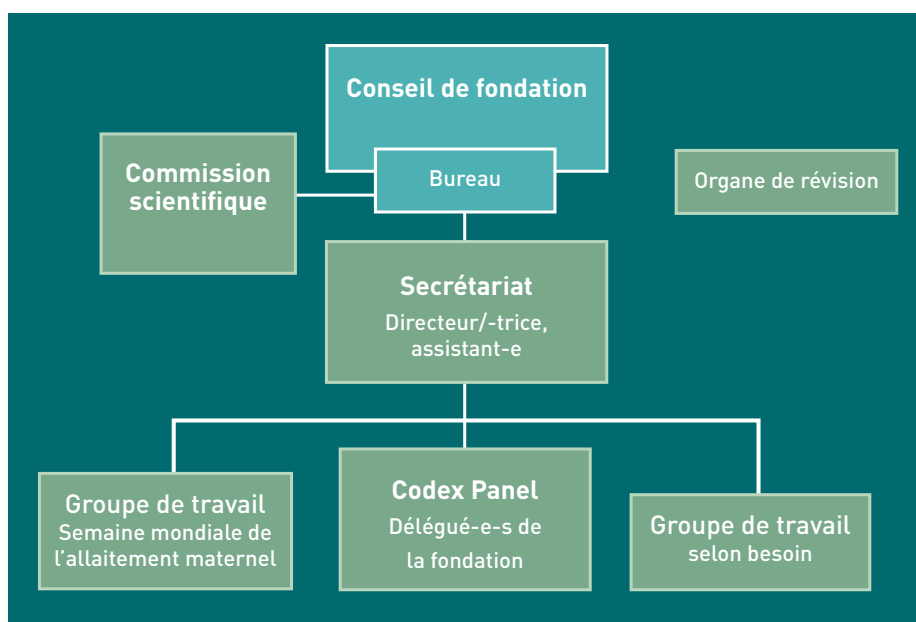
Conseil de fondation

Bureau

Commission scientifique

Organe de révision

Secrétariat
Directeur/-trice, assistant-e

Groupe de travail
Semaine mondiale de l'allaitement maternel

Codex Panel
Délégué-e-s de la fondation

Groupe de travail
selon besoin